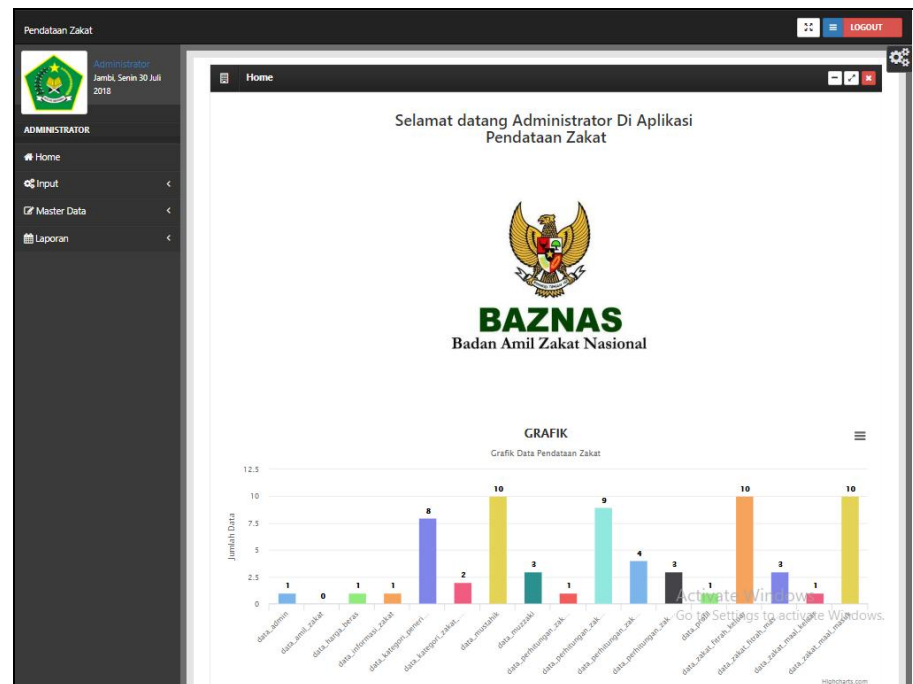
Pendataan Zakat

LOGOUT

Administrator
Jambi, Senin 30 Juli 2018

ADMINISTRATOR

Home
Input
Master Data
Laporan

Home

Selamat datang Administrator Di Aplikasi Pendataan Zakat

BAZNAS
Badan Amil Zakat Nasional

GRAFIK
Grafik Data Pendataan Zakat

Jumlah Data

12.5
10
7.5
5
2.5
0

| Kategori | Jumlah |
|---|---|
| data_admin | 1 |
| data_amil_zakat | 0 |
| data_harga_beras | 1 |
| data_informasi_zakat | 1 |
| data_kategori_perseri... | 8 |
| data_kategori_zakat... | 2 |
| data_mustahik | 10 |
| data_muzzaki | 3 |
| data_perhitungan_zak... | 1 |
| data_perhitungan_zak... | 9 |
| data_perhitungan_zak... | 4 |
| data_perhitungan_zak... | 3 |
| data_profil | 1 |
| data_zakat_fitrah_keliling | 10 |
| data_zakat_fitrah_ma... | 3 |
| data_zakat_maal_keliling | 1 |
| data_zakat_maal_ma... | 10 |

Activate Windows
Go to Settings to activate Windows.

Highcharts.com